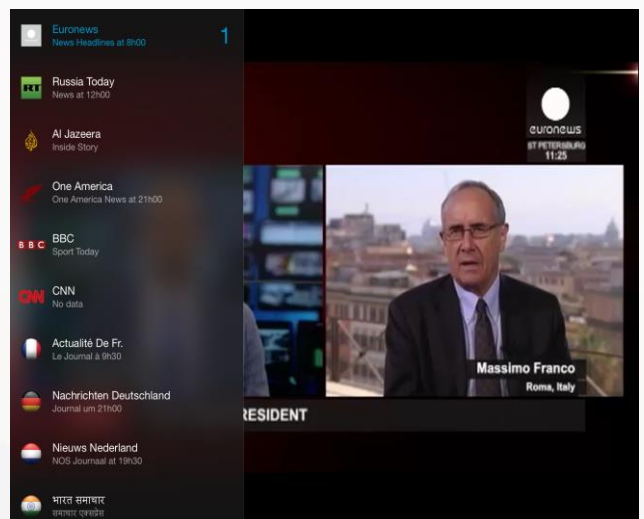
Euronews
News Headlines at 8h00
1

RT
Russia Today
News at 12h00

Al Jazeera
Inside Story

One America
One America News at 21h00

BBC
BBC
Sport Today

CNN
CNN
No data

Actualité De Fr.
Le Journal à 9h30

Nachrichten Deutschland
Journal um 21h00

Nieuws Nederland
NOS Journaal at 19h30

भारत समाचार
समाचार एक्सप्रेस

euronews
ST PETERSBURG
11:25

Massimo Franco
Roma, Italy

RESIDENT